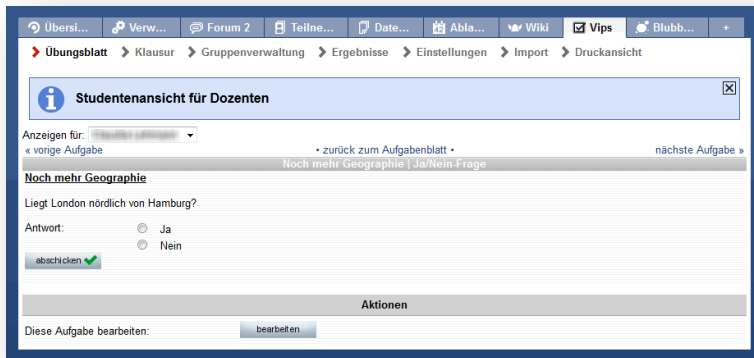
Übersi... Verw... Forum 2 Teilne... Date... Abla... Wiki Vips Blubb... +

Übungsblatt Klausur Gruppenverwaltung Ergebnisse Einstellungen Import Druckansicht

Studentenansicht für Dozenten

Anzeigen für: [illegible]

« vorige Aufgabe • zurück zum Aufgabenblatt • nächste Aufgabe »

Noch mehr Geographie | Ja/Nein-Frage

Noch mehr Geographie

Liegt London nördlich von Hamburg?

Antwort: Ja
Nein

abschicken

Aktionen

Diese Aufgabe bearbeiten: bearbeiten